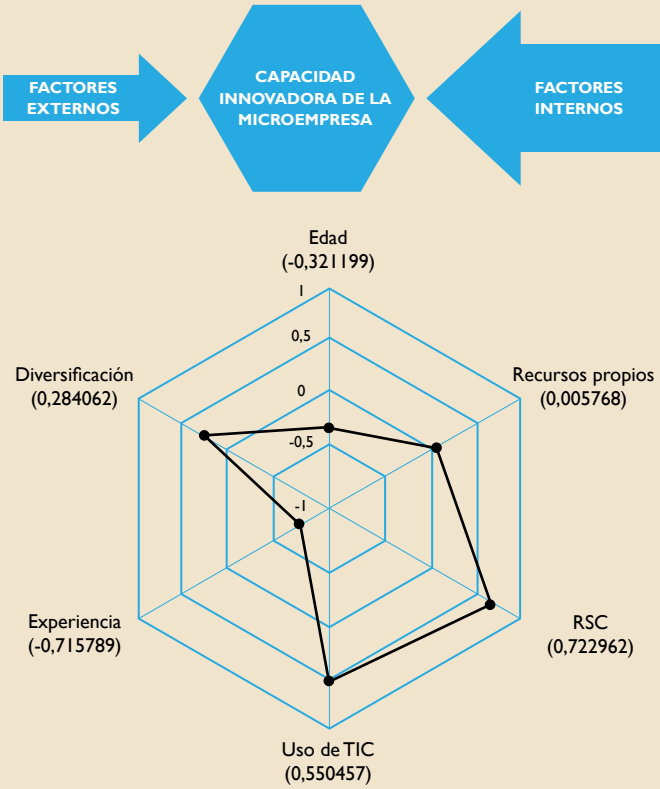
FACTORES EXTERNOS

CAPACIDAD INNOVADORA DE LA MICROEMPRESA

FACTORES INTERNOS

Edad
(-0,321199)

1

0,5

0

-0,5

-1

Recursos propios
(0,005768)

RSC
(0,722962)

Uso de TIC
(0,550457)

Experiencia
(-0,715789)

Diversificación
(0,284062)